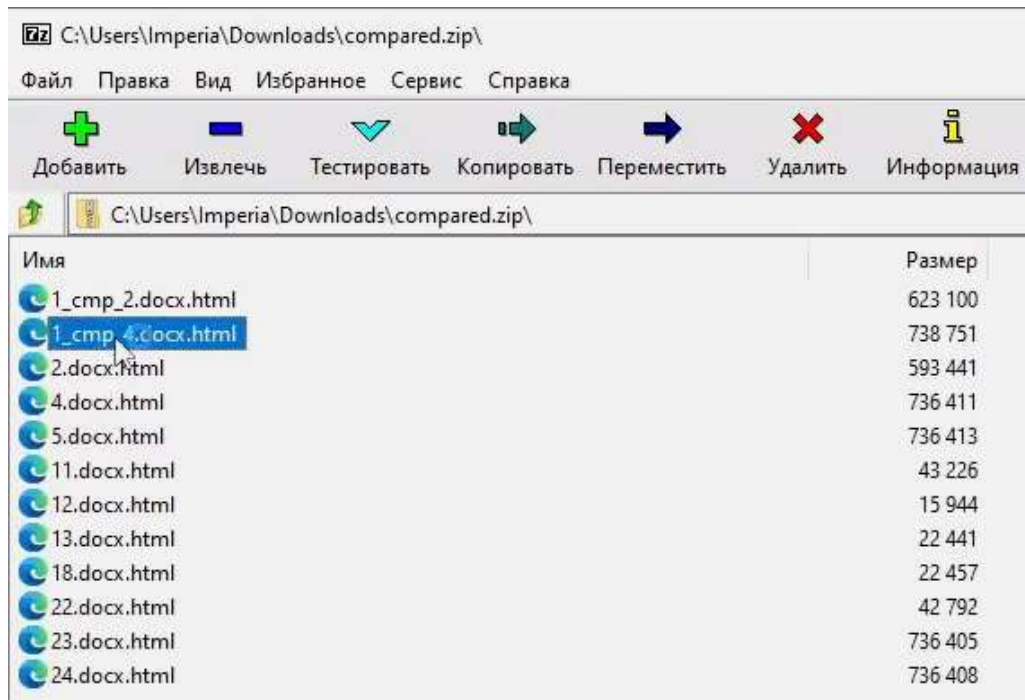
7z C:\Users\Imperia\Downloads\compared.zip\

Файл Правка Вид Избранное Сервис Справка

Добавить Извлечь Тестировать Копировать Переместить Удалить Информация

C:\Users\Imperia\Downloads\compared.zip\

| Имя | Размер |
|---|---|
| 1_cmp_2.docx.html | 623 100 |
| 1_cmp_4.docx.html | 738 751 |
| 2.docx.html | 593 441 |
| 4.docx.html | 736 411 |
| 5.docx.html | 736 413 |
| 11.docx.html | 43 226 |
| 12.docx.html | 15 944 |
| 13.docx.html | 22 441 |
| 18.docx.html | 22 457 |
| 22.docx.html | 42 792 |
| 23.docx.html | 736 405 |
| 24.docx.html | 736 408 |